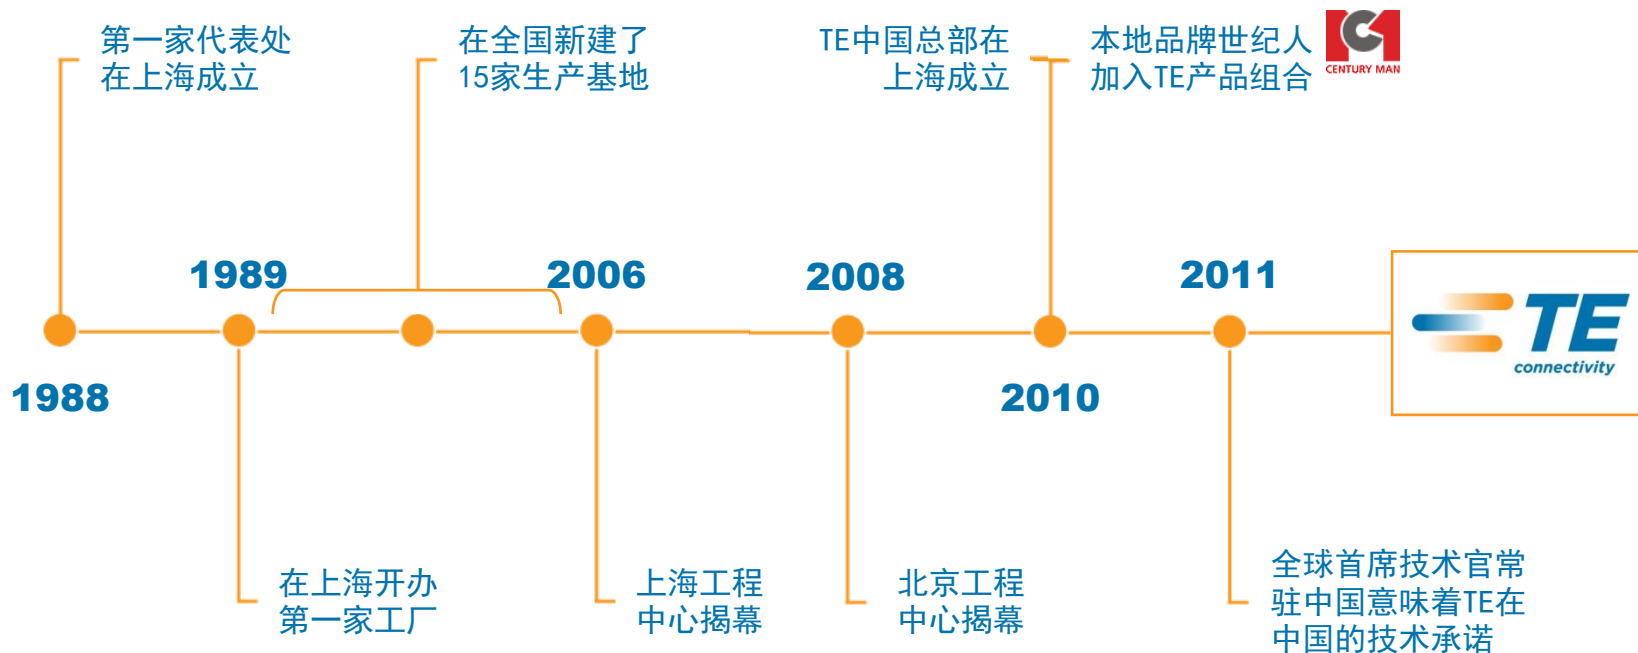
第一家代表处
在上海成立

在全国新建了
15家生产基地

TE中国总部在
上海成立

本地品牌世纪人
加入TE产品组合

CENTURY MAN

1989

2006

2008

2011

TE
connectivity

1988

2010

在上海开办
第一家工厂

上海工程
中心揭幕

北京工程
中心揭幕

全球首席技术官常
驻中国意味着TE在
中国的技术承诺